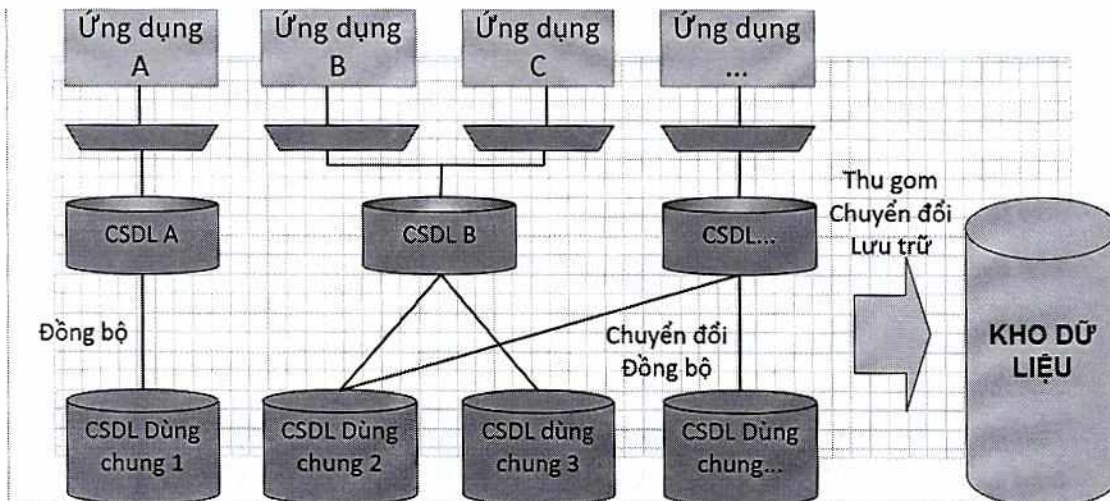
Ứng dụng A

Ứng dụng B

Ứng dụng C

Ứng dụng ...

CSDL A

CSDL B

CSDL...

Thu gom
Chuyển đổi
Lưu trữ

Đồng bộ

Chuyển đổi
Đồng bộ

KHO DỮ LIỆU

CSDL Dùng chung 1

CSDL Dùng chung 2

CSDL dùng chung 3

CSDL Dùng chung...